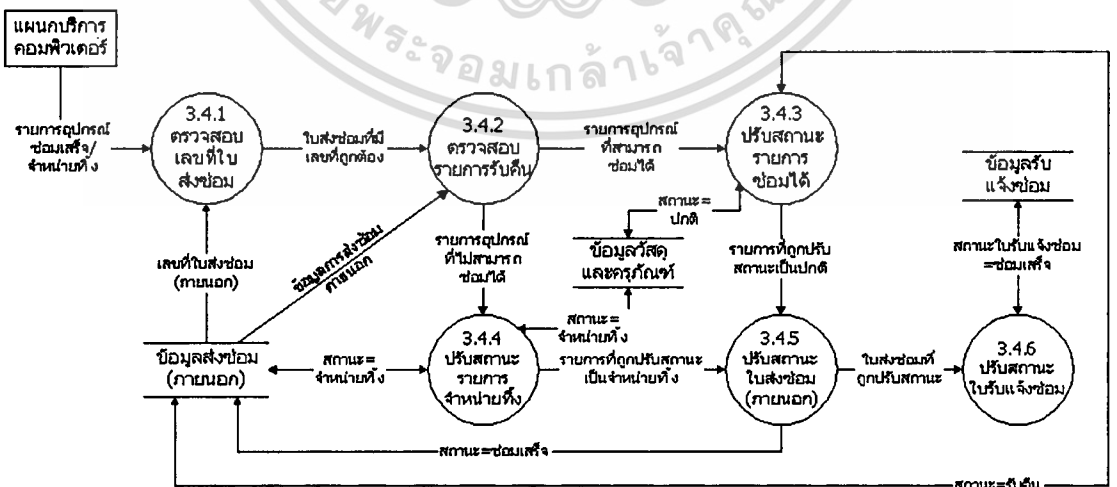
แผนกบริการคอมพิวเตอร์

รายการอุปกรณ์ซ่อมเสร็จ/จำหน่ายทิ้ง

3.4.1 ตรวจสอบเลขที่ใบส่งซ่อม

ใบส่งซ่อมที่มีเลขที่ถูกต้อง

3.4.2 ตรวจสอบรายการรับคืน

รายการอุปกรณ์ที่สามารถซ่อมได้

3.4.3 ปรับสถานะรายการซ่อมได้

ข้อมูลรับแจ้งซ่อม

สถานะ=ปกติ

ข้อมูลวัสดุและครุภัณฑ์

รายการอุปกรณ์ที่ไม่สามารถซ่อมได้

เลขที่ใบส่งซ่อม (ภายนอก)

ข้อมูลการส่งซ่อมภายนอก

รายการที่ถูกปรับสถานะเป็นปกติ

สถานะใบรับแจ้งซ่อม =ซ่อมเสร็จ

สถานะ= จำหน่ายทิ้ง

ข้อมูลส่งซ่อม (ภายนอก)

สถานะ= จำหน่ายทิ้ง

3.4.4 ปรับสถานะรายการจำหน่ายทิ้ง

รายการที่ถูกปรับสถานะเป็นจำหน่ายทิ้ง

3.4.5 ปรับสถานะใบส่งซ่อม (ภายนอก)

ใบส่งซ่อมที่ถูกปรับสถานะ

3.4.6 ปรับสถานะใบรับแจ้งซ่อม

สถานะ=ซ่อมเสร็จ

สถานะ=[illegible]